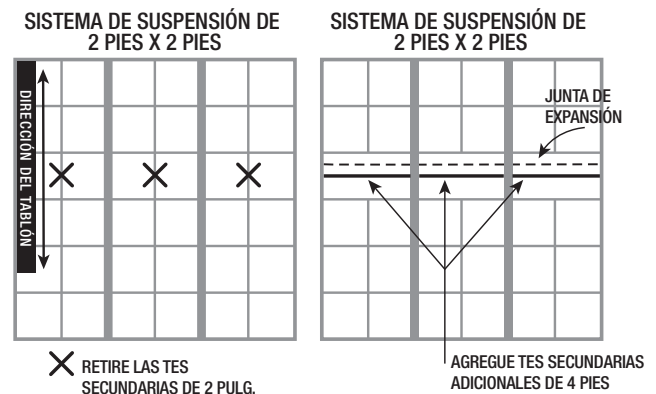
SISTEMA DE SUSPENSIÓN DE 2 PIES X 2 PIES

DIRECCIÓN DEL TABLÓN

RETIRE LAS TES SECUNDARIAS DE 2 PULG.

SISTEMA DE SUSPENSIÓN DE 2 PIES X 2 PIES

JUNTA DE EXPANSIÓN

AGREGUE TES SECUNDARIAS ADICIONALES DE 4 PIES